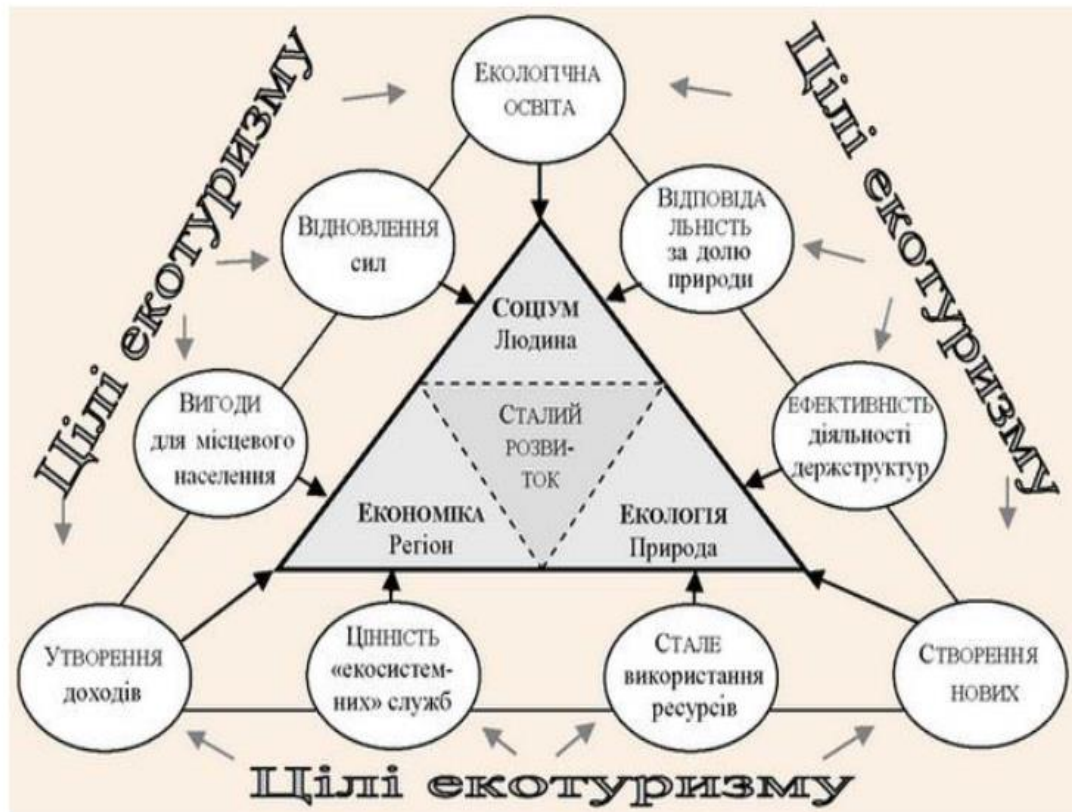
Цілі екотуризму

Екологічна освіта

Цілі екотуризму

Відновлення сил

Відповідальність за долю природи

Соціум
Людина

Вигоди для місцевого населення

Сталий розвиток

Ефективність діяльності держструктур

Економіка
Регіон

Екологія
Природа

Утворення доходів

Цінність «екосистемних» служб

Стале використання ресурсів

Створення нових

Цілі екотуризму